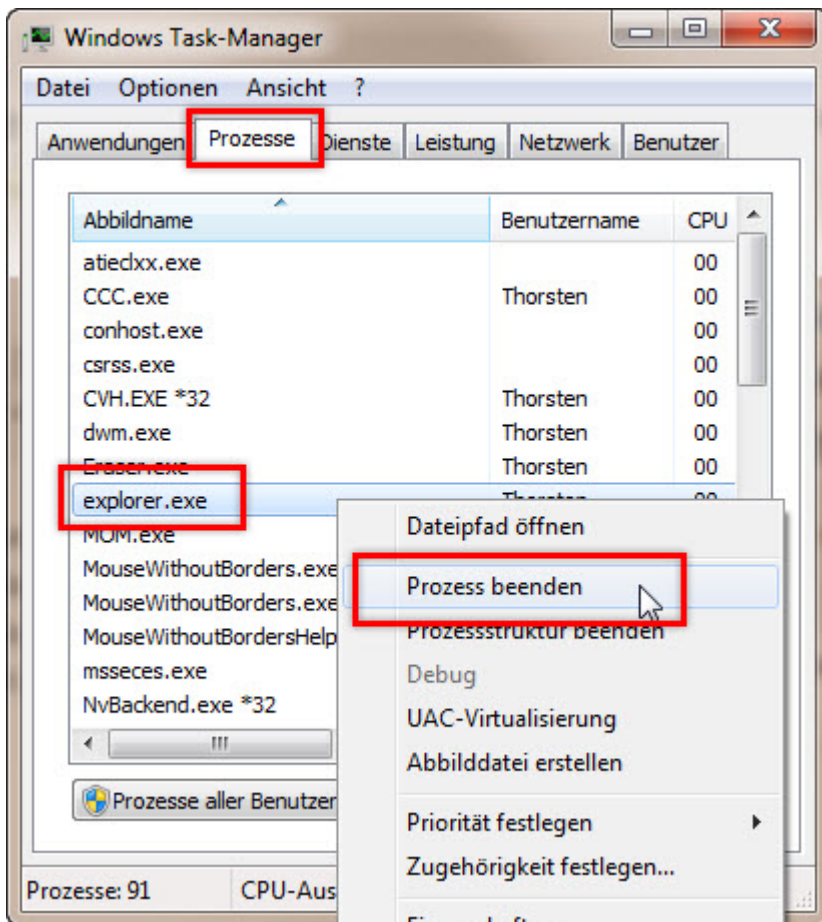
Windows Task-Manager

Datei Optionen Ansicht ?

Anwendungen Prozesse Dienste Leistung Netzwerk Benutzer

| Abbildname | Benutzername | CPU |
|---|---|---|
| atieclxx.exe | | 00 |
| CCC.exe | Thorsten | 00 |
| conhost.exe | | 00 |
| csrss.exe | | 00 |
| CVH.EXE *32 | Thorsten | 00 |
| dwm.exe | Thorsten | 00 |
| Eraser.exe | Thorsten | 00 |
| explorer.exe | Thorsten | 00 |
| MOM.exe | | |
| MouseWithoutBorders.exe | | |
| MouseWithoutBorders.exe | | |
| MouseWithoutBordersHelp | | |
| msseces.exe | | |
| NvBackend.exe *32 | | |

Prozesse aller Benutzer

Dateipfad öffnen
Prozess beenden
Prozessstruktur beenden
Debug
UAC-Virtualisierung
Abbilddatei erstellen
Priorität festlegen
Zugehörigkeit festlegen...
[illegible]

Prozesse: 91 CPU-Aus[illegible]